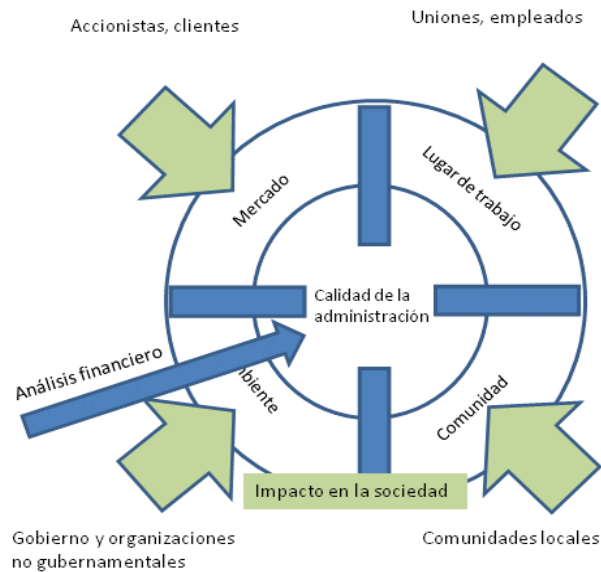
Accionistas, clientes

Uniones, empleados

Mercado

Lugar de trabajo

Calidad de la administración

Análisis financiero

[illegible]biente

Comunidad

Impacto en la sociedad

Gobierno y organizaciones no gubernamentales

Comunidades locales